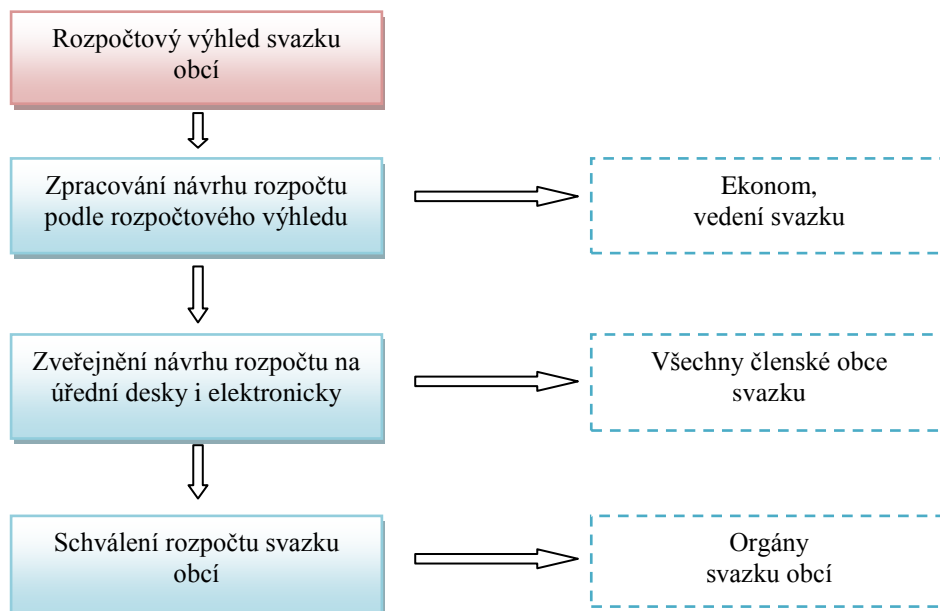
Rozpočtový výhled svazku obcí

Zpracování návrhu rozpočtu podle rozpočtového výhledu

Ekonom, vedení svazku

Zveřejnění návrhu rozpočtu na úřední desky i elektronicky

Všechny členské obce svazku

Schválení rozpočtu svazku obcí

Orgány svazku obcí